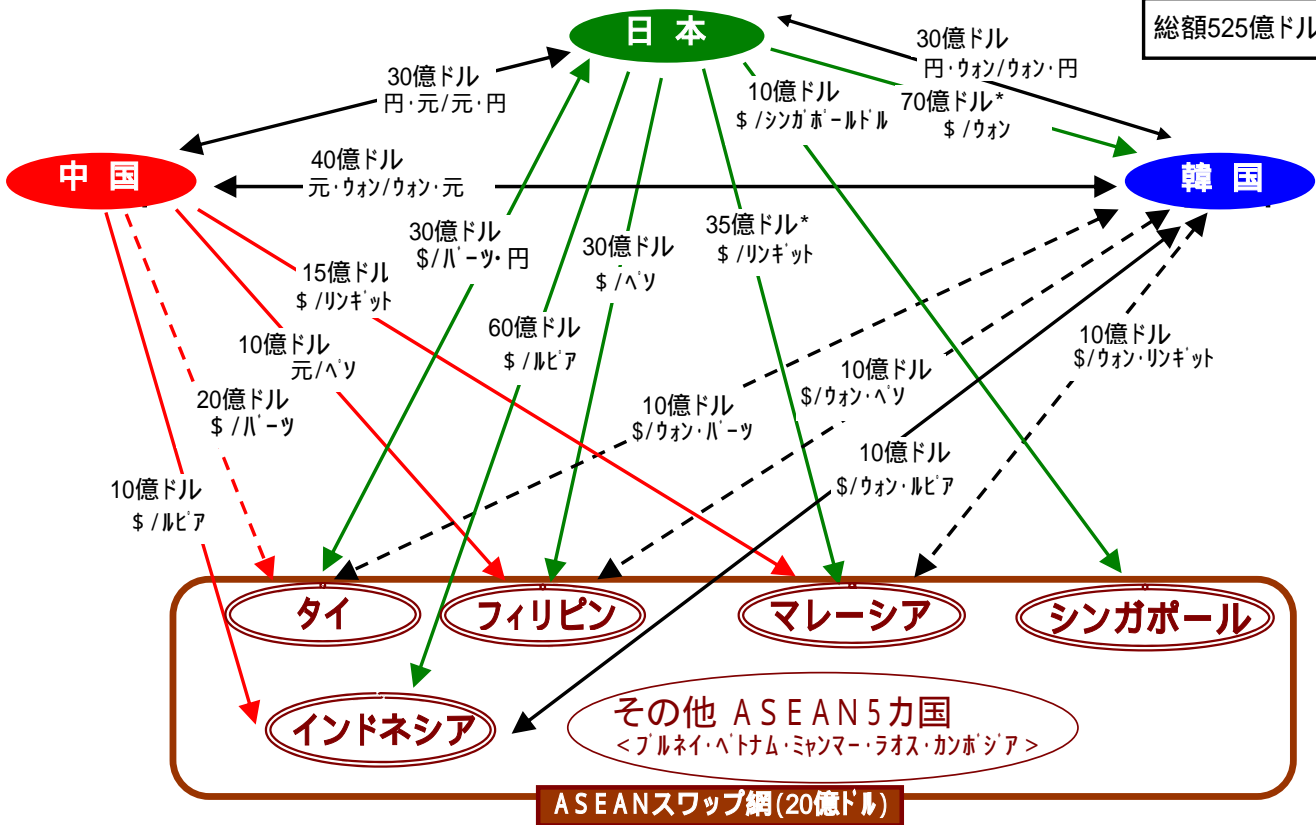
総額525億ドル

日本

中国

韓国

30億ドル
円・元/元・円

30億ドル
円・ウォン/ウォン・円

10億ドル
$/シンガポールドル

70億ドル*
$/ウォン

40億ドル
元・ウォン/ウォン・元

30億ドル
$/バーツ・円

30億ドル
$/ペソ

35億ドル*
$/リンギット

15億ドル
$/リンギット

60億ドル
$/ルピア

10億ドル
元/ペソ

10億ドル
$/ウォン・リンギット

10億ドル
$/ウォン・ペソ

20億ドル
$/バーツ

10億ドル
$/ウォン・バーツ

10億ドル
$/ウォン・ルピア

10億ドル
$/ルピア

タイ

フィリピン

マレーシア

シンガポール

インドネシア

その他 ASEAN5カ国
<ブルネイ・ベトナム・ミャンマー・ラオス・カンボジア>

ASEANスワップ網(20億ドル)